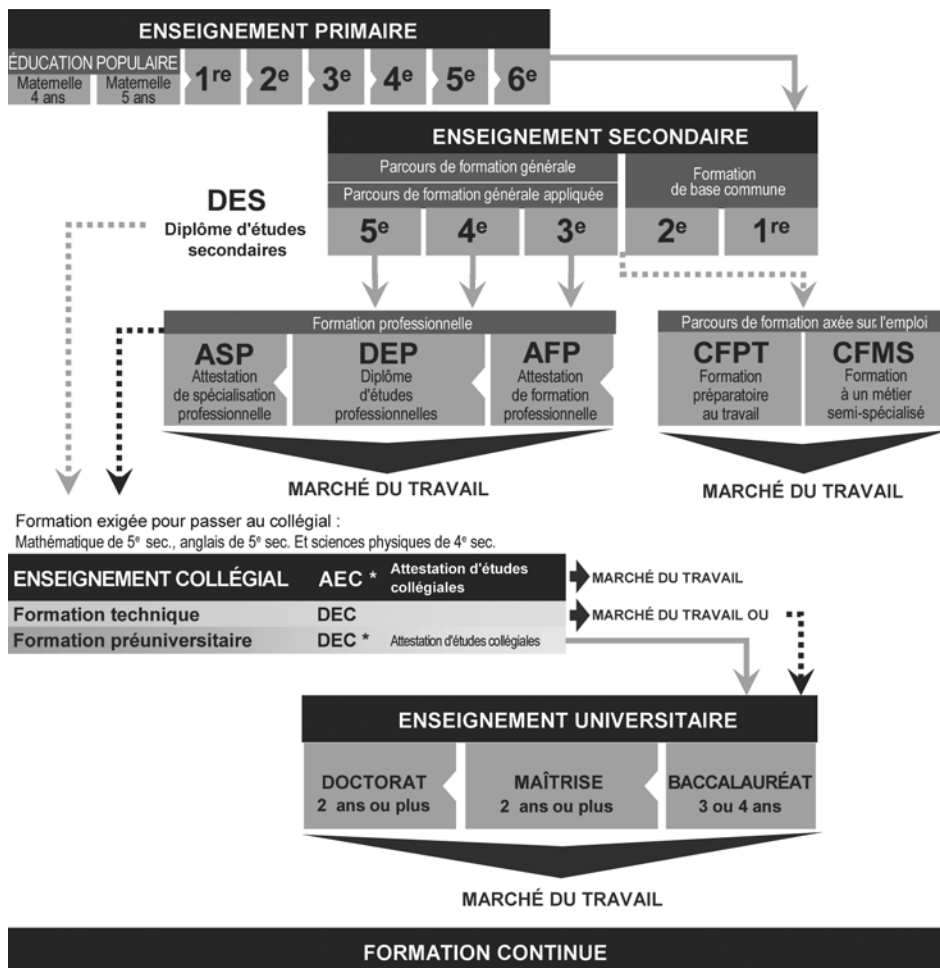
ENSEIGNEMENT PRIMAIRE

ÉDUCATION POPULAIRE

Maternelle 4 ans

Maternelle 5 ans

1re 2e 3e 4e 5e 6e

ENSEIGNEMENT SECONDAIRE

Parcours de formation générale

Parcours de formation générale appliquée

Formation de base commune

5e 4e 3e 2e 1re

DES
Diplôme d'études secondaires

Formation professionnelle

ASP
Attestation de spécialisation professionnelle

DEP
Diplôme d'études professionnelles

AFP
Attestation de formation professionnelle

Parcours de formation axée sur l'emploi

CFPT
Formation préparatoire au travail

CFMS
Formation à un métier semi-spécialisé

MARCHÉ DU TRAVAIL

MARCHÉ DU TRAVAIL

Formation exigée pour passer au collégial :
Mathématique de 5e sec., anglais de 5e sec. Et sciences physiques de 4e sec.

| ENSEIGNEMENT COLLÉGIAL | AEC * | Attestation d'études collégiales |
|---|---|---|
| Formation technique | DEC | |
| Formation préuniversitaire | DEC * | Attestation d'études collégiales |

MARCHÉ DU TRAVAIL

MARCHÉ DU TRAVAIL OU

ENSEIGNEMENT UNIVERSITAIRE

DOCTORAT
2 ans ou plus

MAÎTRISE
2 ans ou plus

BACCALAURÉAT
3 ou 4 ans

MARCHÉ DU TRAVAIL

FORMATION CONTINUE